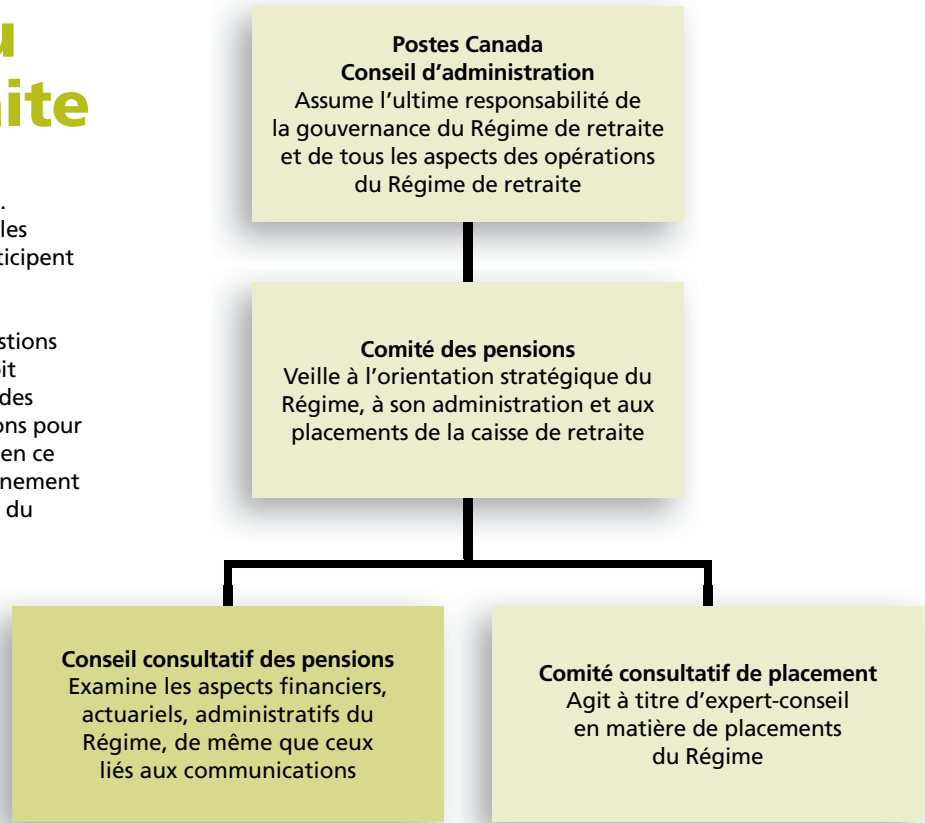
u
ite

.
les
ticipent

stions
it
des
ons pour
en ce
nement
du

Postes Canada
Conseil d'administration
Assume l'ultime responsabilité de la gouvernance du Régime de retraite et de tous les aspects des opérations du Régime de retraite

Comité des pensions
Veille à l'orientation stratégique du Régime, à son administration et aux placements de la caisse de retraite

Conseil consultatif des pensions
Examine les aspects financiers, actuariels, administratifs du Régime, de même que ceux liés aux communications

Comité consultatif de placement
Agit à titre d'expert-conseil en matière de placements du Régime